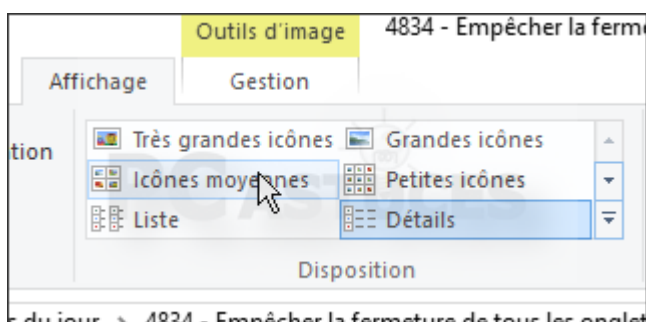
Outils d'image
4834 - Empêcher la ferme
Affichage
Gestion
tion
Très grandes icônes
Grandes icônes
Icônes moyennes
Petites icônes
Liste
Détails
Disposition
s du jour › 4834 - Empêcher la fermeture de tous les onglet